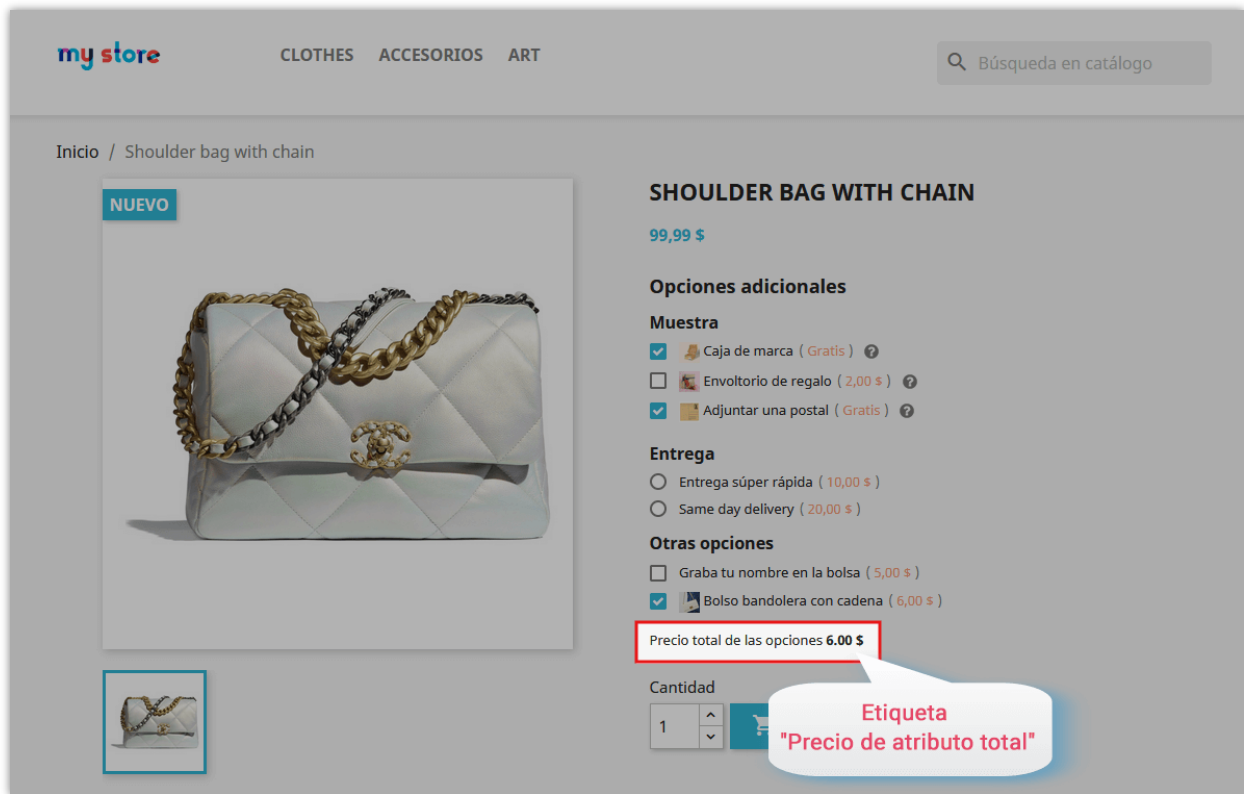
my store

CLOTHES ACCESORIOS ART

Búsqueda en catálogo

Inicio / Shoulder bag with chain

NUEVO

SHOULDER BAG WITH CHAIN

99,99 $

Opciones adicionales

Muestra

Caja de marca ( Gratis )

Envoltorio de regalo ( 2,00 $ )

Adjuntar una postal ( Gratis )

Entrega

Entrega súper rápida ( 10,00 $ )

Same day delivery ( 20,00 $ )

Otras opciones

Graba tu nombre en la bolsa ( 5,00 $ )

Bolso bandolera con cadena ( 6,00 $ )

Precio total de las opciones 6.00 $

Cantidad

1

Etiqueta
"Precio de atributo total"